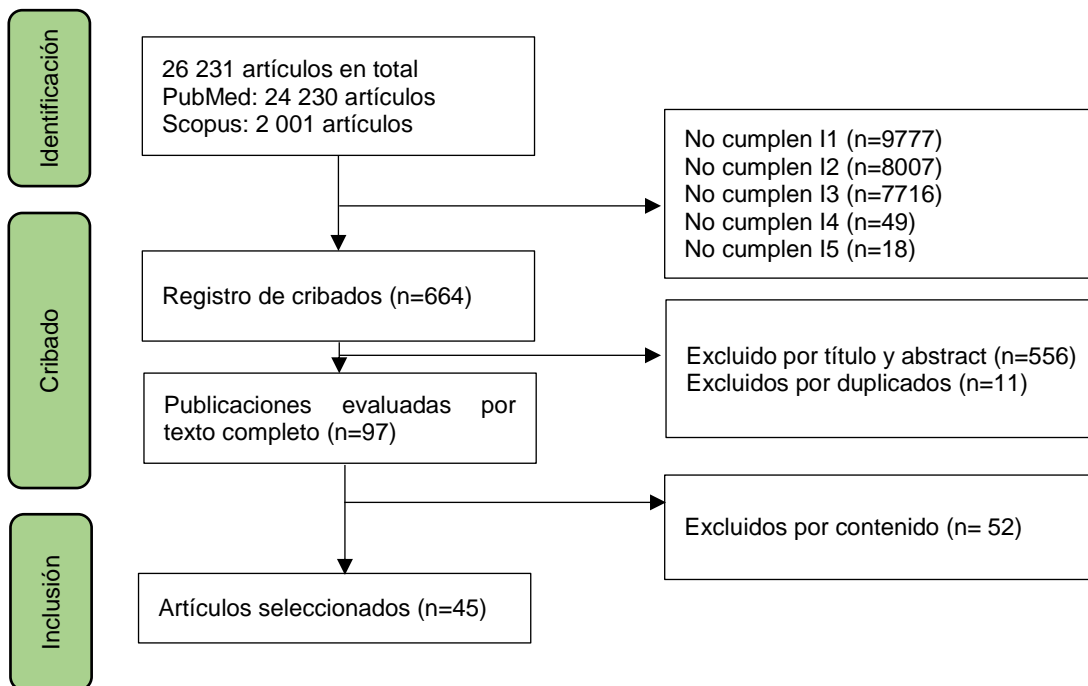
Identificación

26 231 artículos en total
PubMed: 24 230 artículos
Scopus: 2 001 artículos

No cumplen I1 (n=9777)
No cumplen I2 (n=8007)
No cumplen I3 (n=7716)
No cumplen I4 (n=49)
No cumplen I5 (n=18)

Cribado

Registro de cribados (n=664)

Excluido por título y abstract (n=556)
Excluidos por duplicados (n=11)

Publicaciones evaluadas por texto completo (n=97)

Excluidos por contenido (n= 52)

Inclusión

Artículos seleccionados (n=45)